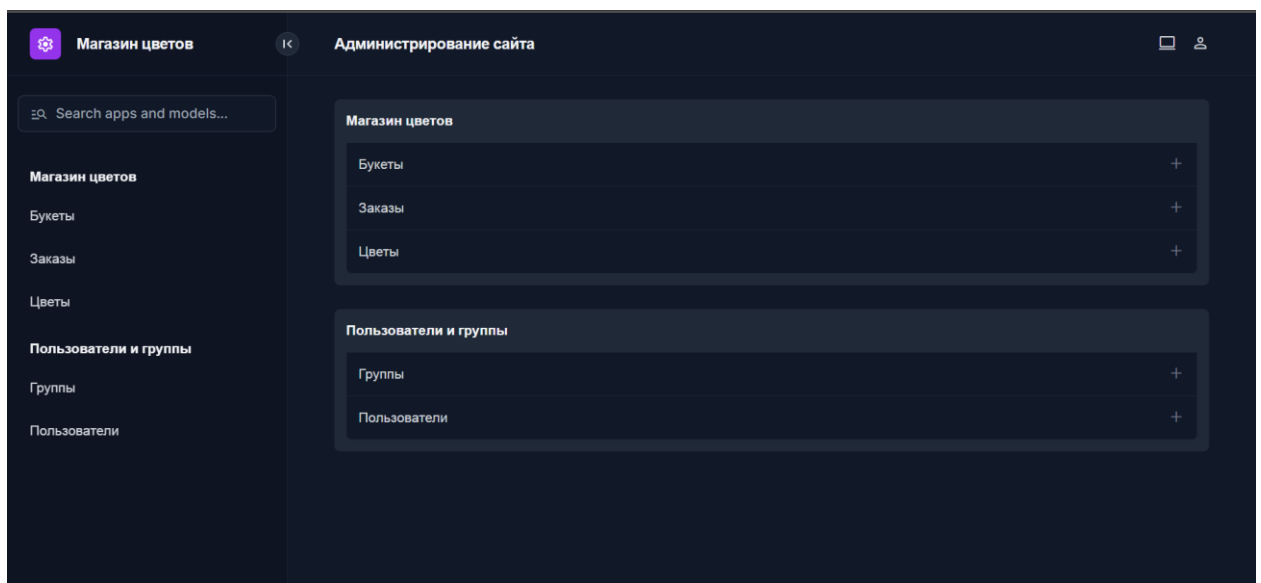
Магазин цветов

Администрирование сайта

Search apps and models...

Магазин цветов

Букеты

Заказы

Цветы

Пользователи и группы

Группы

Пользователи

Магазин цветов

Букеты +

Заказы +

Цветы +

Пользователи и группы

Группы +

Пользователи +